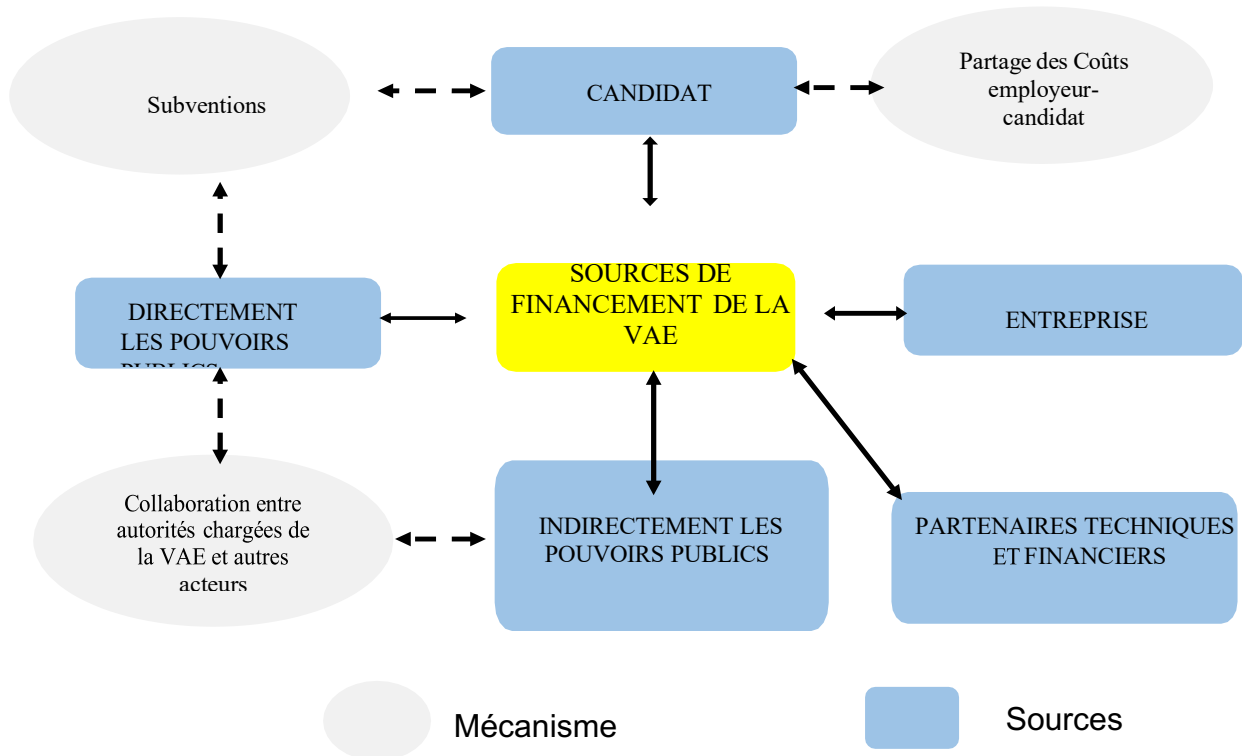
Subventions

CANDIDAT

Partage des Coûts employeur-candidat

DIRECTEMENT LES POUVOIRS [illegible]

SOURCES DE FINANCEMENT DE LA VAE

ENTREPRISE

Collaboration entre autorités chargées de la VAE et autres acteurs

INDIRECTEMENT LES POUVOIRS PUBLICS

PARTENAIRES TECHNIQUES ET FINANCIERS

Mécanisme

Sources